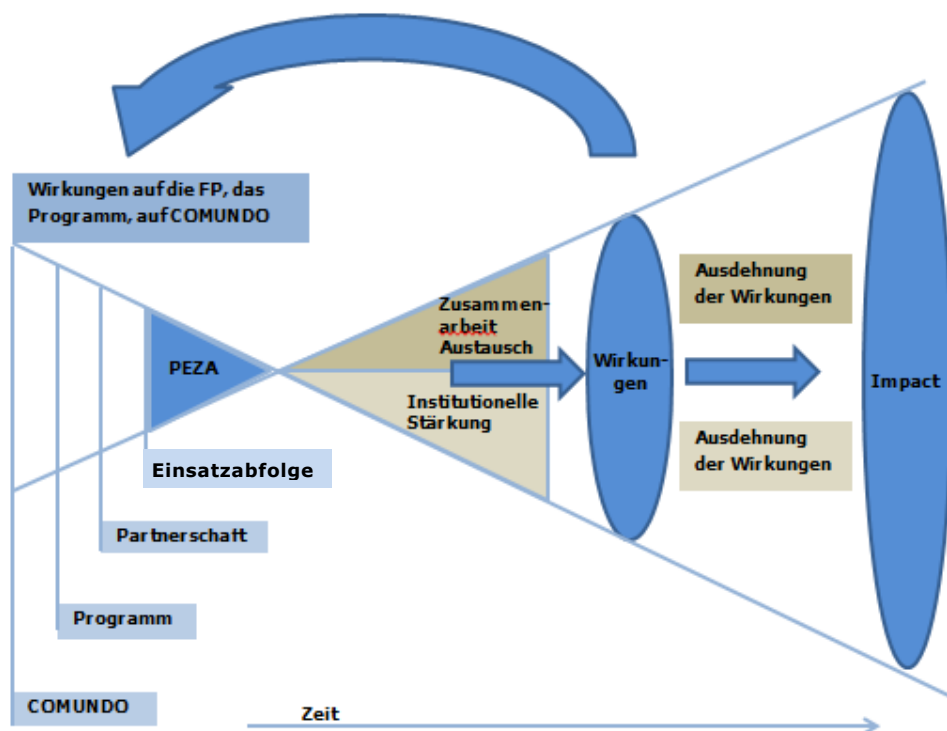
Wirkungen auf die FP, das Programm, auf COMUNDO

PEZA

Zusammenarbeit Austausch

Institutionelle Stärkung

Wirkungen

Ausdehnung der Wirkungen

Ausdehnung der Wirkungen

Impact

Einsatzabfolge

Partnerschaft

Programm

COMUNDO

Zeit